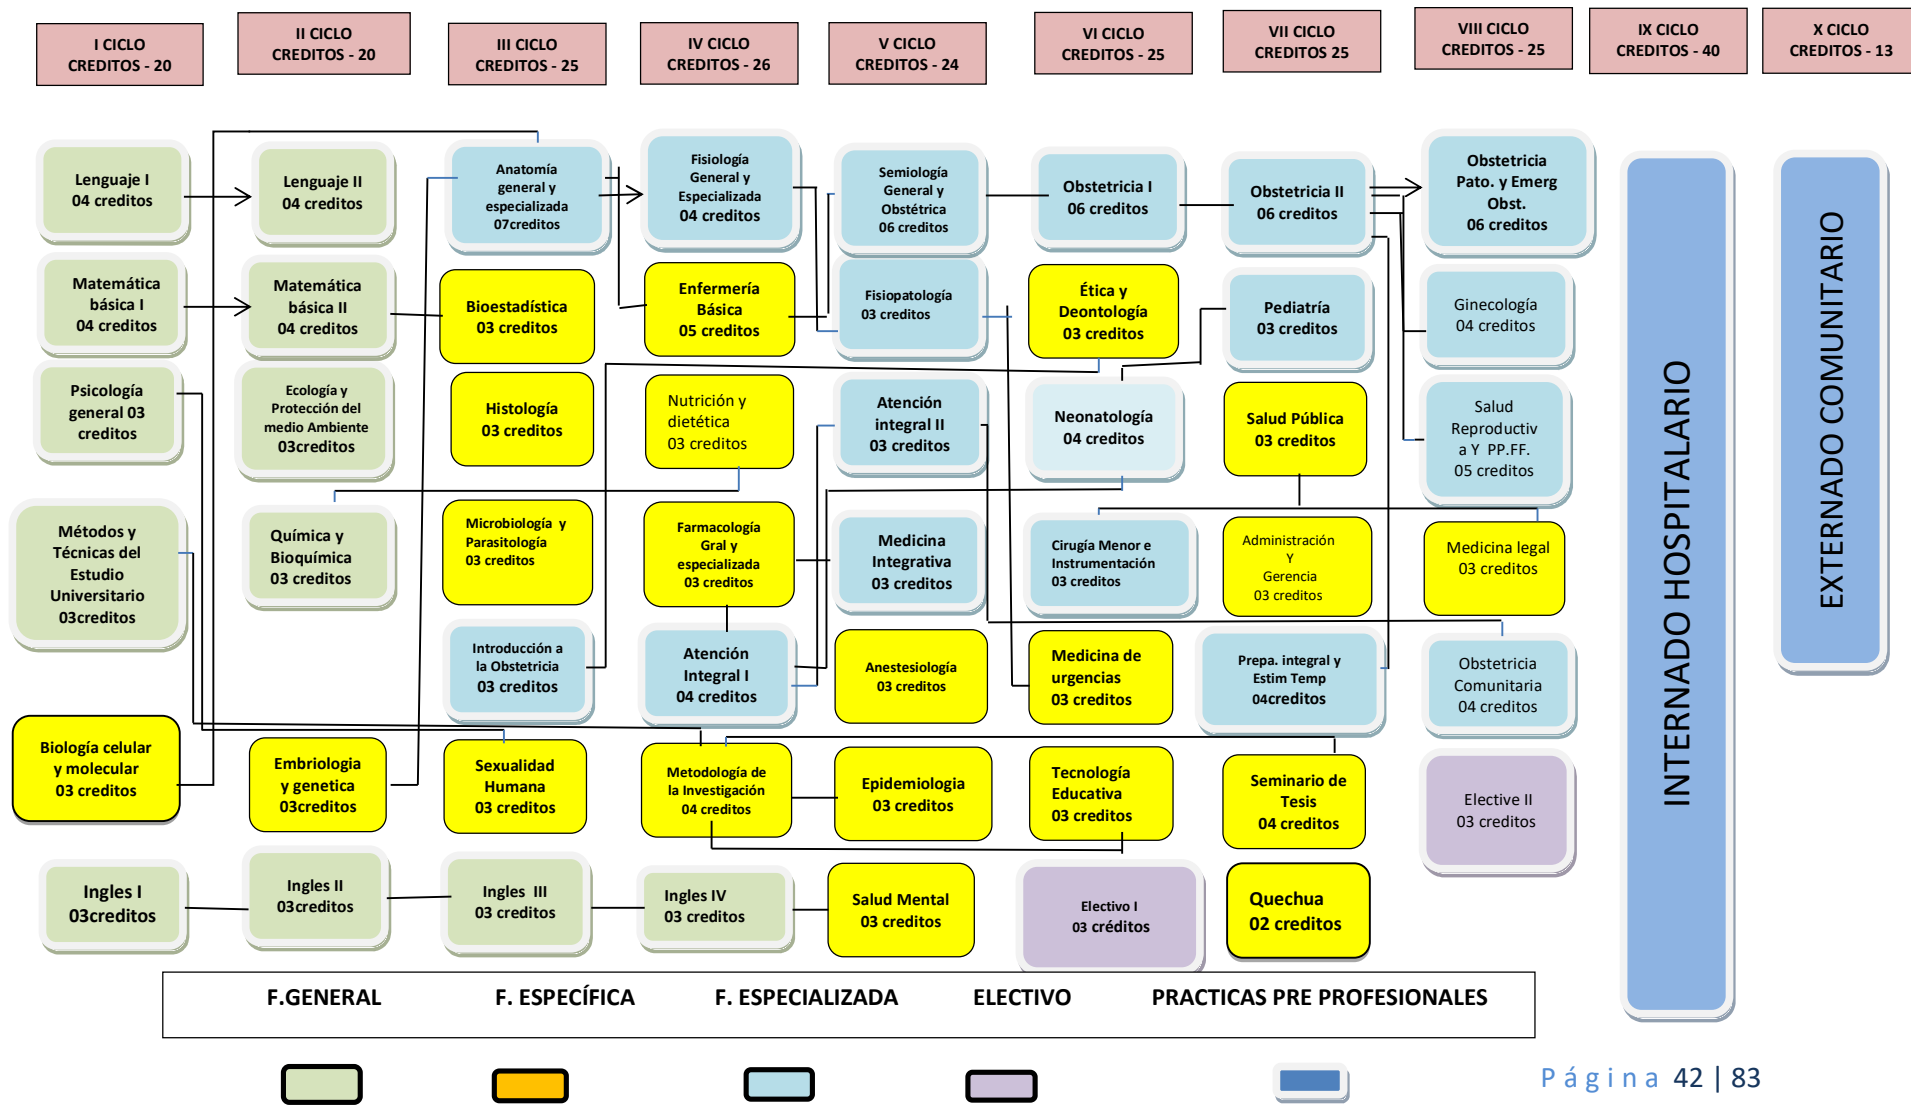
I CICLO
CREDITOS - 20

II CICLO
CREDITOS - 20

III CICLO
CREDITOS - 25

IV CICLO
CREDITOS - 26

V CICLO
CREDITOS - 24

VI CICLO
CREDITOS - 25

VII CICLO
CREDITOS 25

VIII CICLO
CREDITOS - 25

IX CICLO
CREDITOS - 40

X CICLO
CREDITOS - 13

Lenguaje I
04 creditos

Matemática básica I
04 creditos

Psicología general 03 creditos

Métodos y Técnicas del Estudio Universitario 03creditos

Biología celular y molecular
03 creditos

Ingles I
03creditos

Lenguaje II
04 creditos

Matemática básica II
04 creditos

Ecología y Protección del medio Ambiente 03creditos

Química y Bioquímica
03 creditos

Embriologia y genetica
03creditos

Ingles II
03creditos

Anatomía general y especializada 07creditos

Bioestadística
03 creditos

Histología
03 creditos

Microbiología y Parasitología
03 creditos

Introducción a la Obstetricia
03 creditos

Sexualidad Humana
03 creditos

Ingles III
03 creditos

Fisiología General y Especializada
04 creditos

Enfermería Básica
05 creditos

Nutrición y dietética
03 creditos

Farmacología Gral y especializada
03 creditos

Atención Integral I
04 creditos

Metodología de la Investigación
04 creditos

Ingles IV
03 creditos

Semiología General y Obstétrica
06 creditos

Fisiopatología
03 creditos

Atención integral II
03 creditos

Medicina Integrativa
03 creditos

Anestesiología
03 creditos

Epidemiologia
03 creditos

Salud Mental
03 creditos

Obstetricia I
06 creditos

Ética y Deontología
03 creditos

Neonatología
04 creditos

Cirugía Menor e Instrumentación
03 creditos

Medicina de urgencias
03 creditos

Tecnología Educativa
03 creditos

Electivo I
03 créditos

Obstetricia II
06 creditos

Pediatría
03 creditos

Salud Pública
03 creditos

Administración Y Gerencia
03 creditos

Prepa. integral y Estim Temp
04creditos

Seminario de Tesis
04 creditos

Quechua
02 creditos

Obstetricia Pato. y Emerg Obst.
06 creditos

Ginecología
04 creditos

Salud Reproductiva Y PP.FF.
05 creditos

Medicina legal
03 creditos

Obstetricia Comunitaria
04 creditos

Elective II
03 creditos

INTERNADO HOSPITALARIO

EXTERNADO COMUNITARIO

F.GENERAL F. ESPECÍFICA F. ESPECIALIZADA ELECTIVO PRACTICAS PRE PROFESIONALES

P á g i n a 42 | 83